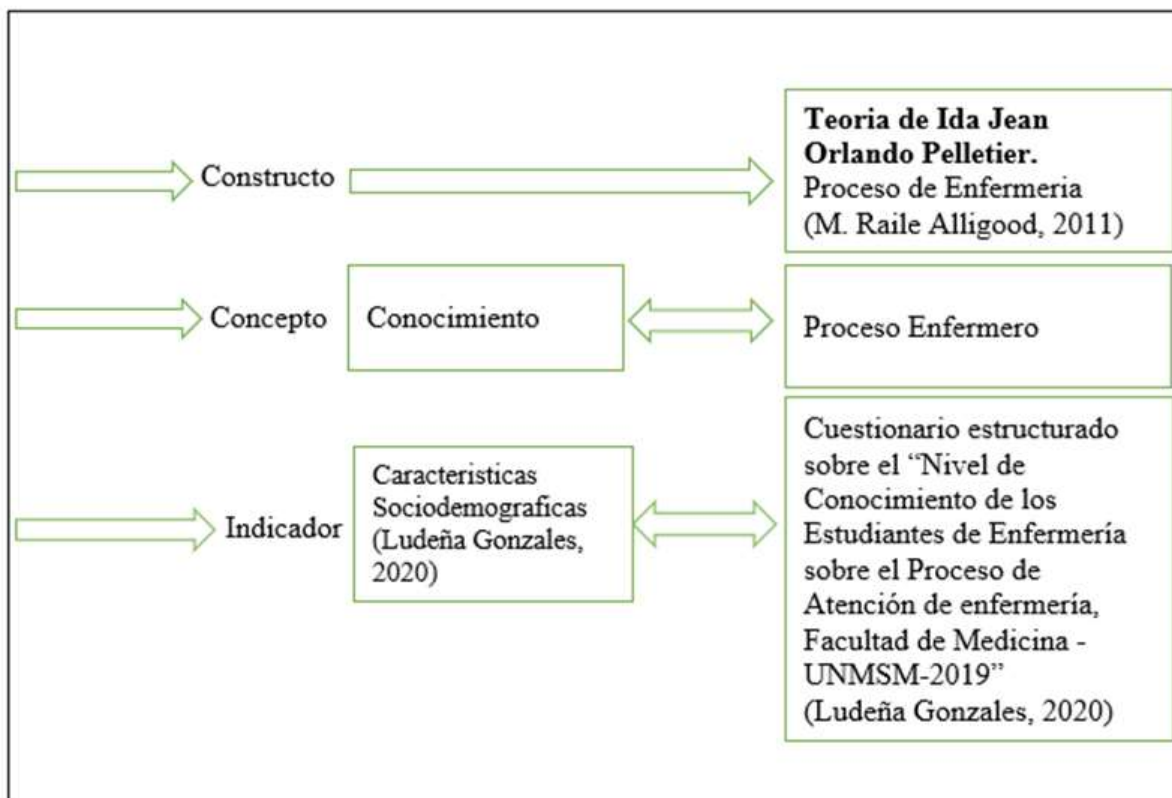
Constructo

**Teoria de Ida Jean Orlando Pelletier.**
Proceso de Enfermeria
(M. Raile Alligood, 2011)

Concepto

Conocimiento

Proceso Enfermero

Indicador

Caracteristicas Sociodemograficas (Ludeña Gonzales, 2020)

Cuestionario estructurado sobre el "Nivel de Conocimiento de los Estudiantes de Enfermería sobre el Proceso de Atención de enfermería, Facultad de Medicina - UNMSM-2019"
(Ludeña Gonzales, 2020)